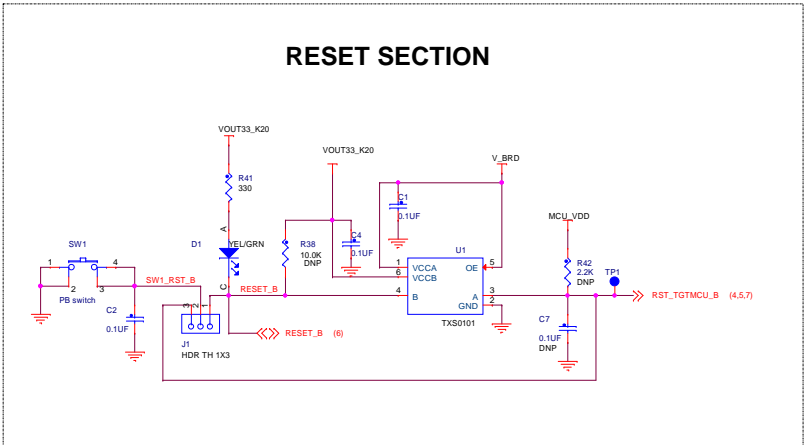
RESET SECTION

VOUT33_K20

R41
330

A

D1
YEL/GRN

C

VOUT33_K20

V_BRD

C1
0.1UF

R38
10.0K
DNP

C4
0.1UF

U1

1
VCCA
6
VCCB

OE
5

4
B

A
2
GND

3

TXS0101

MCU_VDD

R42
2.2K
DNP

TP1

RST_TGTMCU_B (4,5,7)

C7
0.1UF
DNP

SW1

1
2
PB switch
3
4

SW1_RST_B

C2
0.1UF

RESET_B

3 2 1

J1
HDR TH 1X3

RESET_B (6)